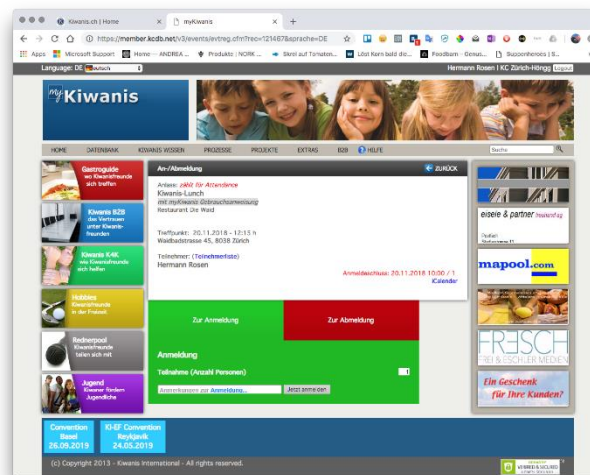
Kiwanis.ch | Home
myKiwanis
https://member.kcdb.net/v3/events/evtreg.cfm?rec=121467&sprache=DE
Apps
Microsoft Support
Home — ANDREA ...
Produkte | NORK ...
Skrei auf Tomaten...
Löst Kern bald die...
Foodbarn - Genus...
Suppenheroes | S...

Language: DE Deutsch
Hermann Rosen | KC Zürich-Höngg Logout

my Kiwanis

HOME DATENBANK KIWANIS WISSEN PROZESSE PROJEKTE EXTRAS B2B HILFE
Suche

Gastroguide wo Kiwanisfreunde sich treffen
Kiwanis B2B das Vertrauen unter Kiwanisfreunden
Kiwanis K4K wo Kiwanisfreunde sich helfen
Hobbies Kiwanisfreunde in der Freizeit
Rednerpool Kiwanisfreunde teilen sich mit
Jugend Kiwanier fördern Jugendliche

An-/Abmeldung
ZURÜCK

Anlass: zählt für Attendance
Kiwanis-Lunch
mit myKiwanis Gebrauchsanweisung
Restaurant Die Waid

Treffpunkt: 20.11.2018 - 12:15 h
Waidbadstrasse 45, 8038 Zürich

Teilnehmer: (Teilnehmerliste)
Hermann Rosen

Anmeldeschluss: 20.11.2018 10:00 / 1
iCalendar

Zur Anmeldung
Zur Abmeldung

Anmeldung
Teilnahme (Anzahl Personen) 1
Anmerkungen zur Anmeldung...
Jetzt anmelden

eisele & partner
Fleischerei
mapool.com
FRESCH FREI & ESCHLER MEDIEN
Ein Geschenk für Ihre Kunden?

Convention Basel 26.09.2019
KI-EF Convention Reykjavík 24.05.2019

(c) Copyright 2013 - Kiwanis International - All rights reserved.